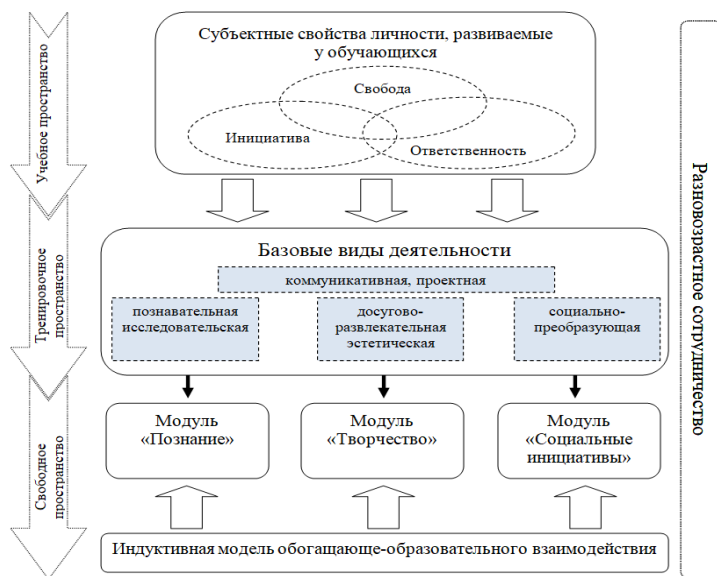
Учебное пространство

Субъектные свойства личности, развиваемые у обучающихся

Свобода

Инициатива

Ответственность

Тренировочное пространство

Базовые виды деятельности

коммуникативная, проектная

познавательная исследовательская

досугово-развлекательная эстетическая

социально-преобразующая

Свободное пространство

Модуль «Познание»

Модуль «Творчество»

Модуль «Социальные инициативы»

Индуктивная модель обогащающе-образовательного взаимодействия

Разновозрастное сотрудничество